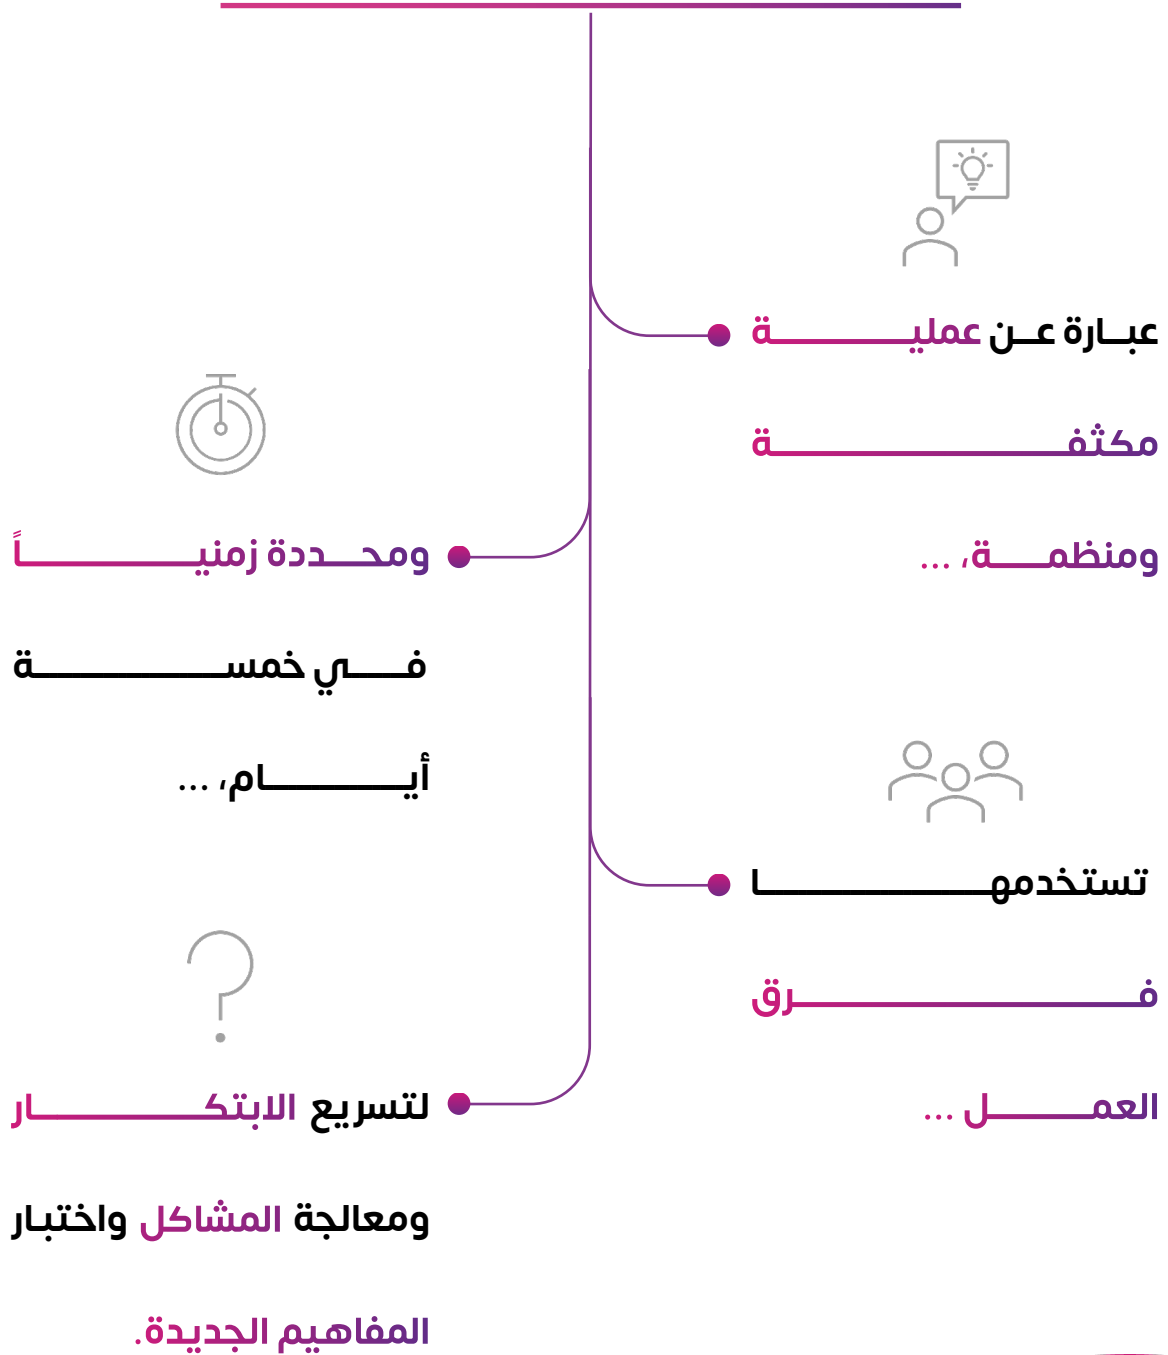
عبـارة عـن عمليـــــــــــــة

مكثفـــــــــــــــــــة

ومنظمـــــة، ...

تستخدمهـــــــــــــــا

فـــــــــــــــــرق

العمـــــل ...

ومحـــددة زمنيـــــــــــاً

فـــي خمســـــــــــة

أيـــــــام، ...

لتسريع الابتكـــــــــار

ومعالجة المشاكل واختبار

المفاهيم الجديدة.